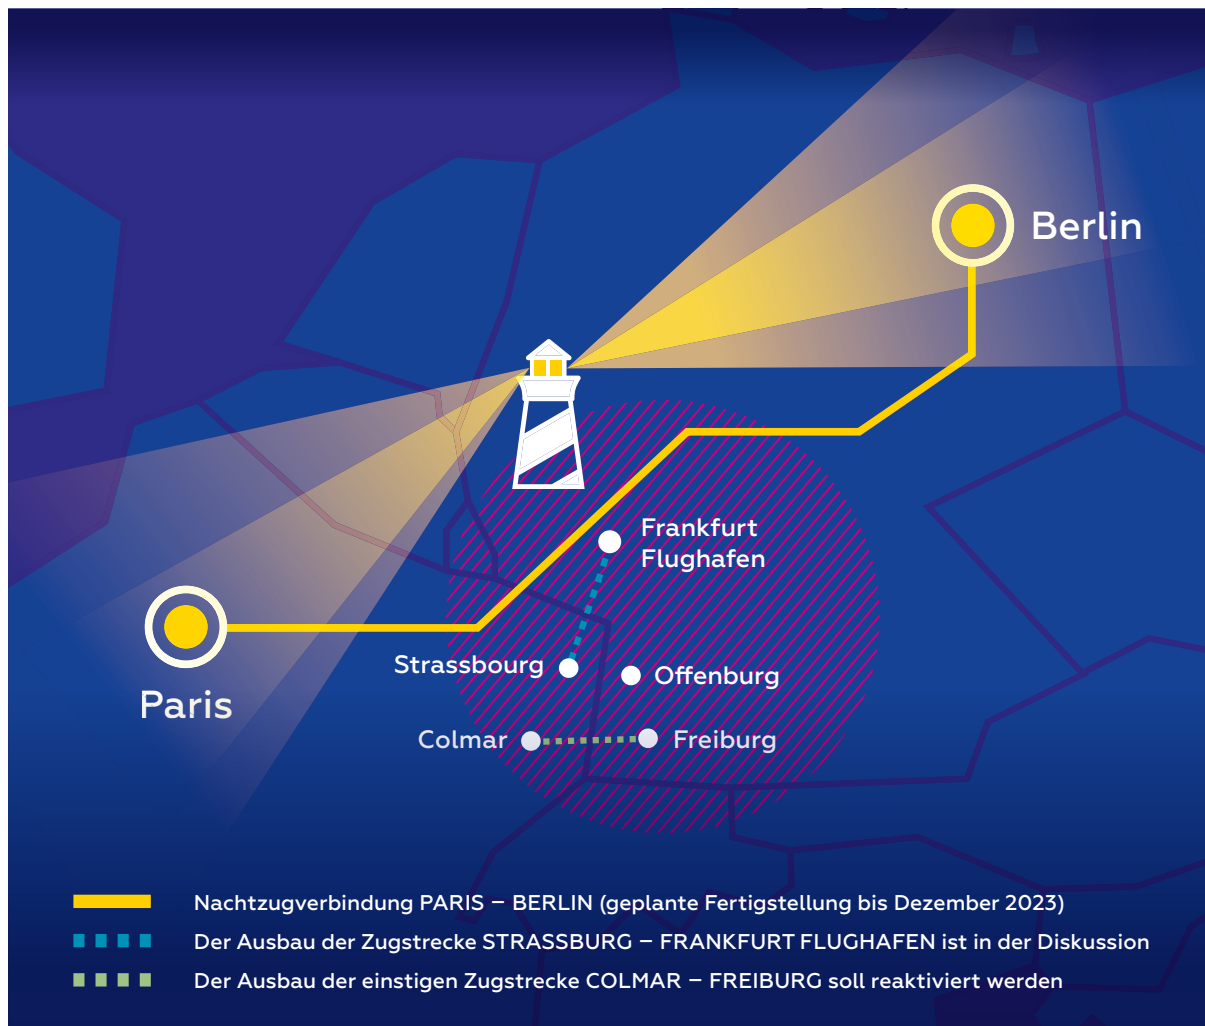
Berlin

Frankfurt Flughafen

Paris

Strassbourg

Offenburg

Colmar

Freiburg

Nachtzugverbindung PARIS – BERLIN (geplante Fertigstellung bis Dezember 2023)

Der Ausbau der Zugstrecke STRASSBURG – FRANKFURT FLUGHAFEN ist in der Diskussion

Der Ausbau der einstigen Zugstrecke COLMAR – FREIBURG soll reaktiviert werden